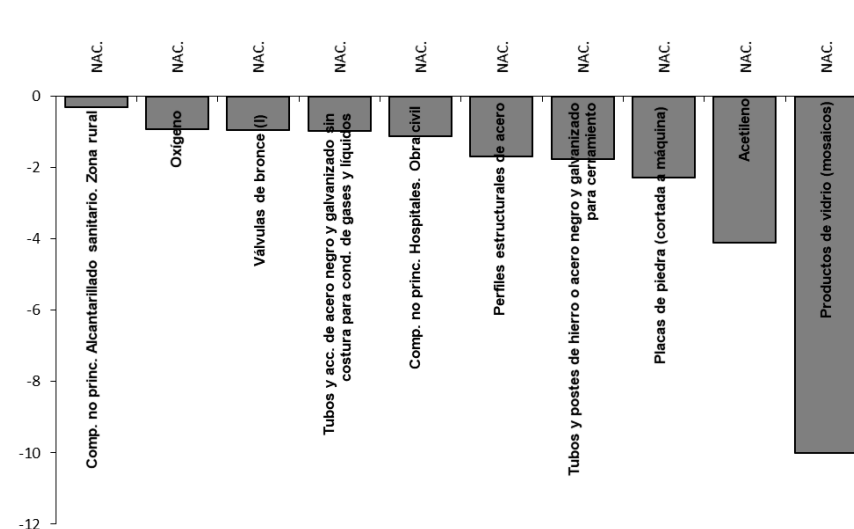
NAC.
NAC.
NAC.
NAC.
NAC.
NAC.
NAC.
NAC.
NAC.
NAC.

0
-2
-4
-6
-8
-10
-12

Comp. no princ. Alcantarillado sanitario. Zona rural
Oxígeno
Válvulas de bronce (I)
Tubos y acc. de acero negro y galvanizado sin costura para cond. de gases y líquidos
Comp. no princ. Hospitales. Obra civil
Perfiles estructurales de acero
Tubos y postes de hierro o acero negro y galvanizado para cerramiento
Placas de piedra (cortada a máquina)
Acetileno
Productos de vidrio (mosaicos)